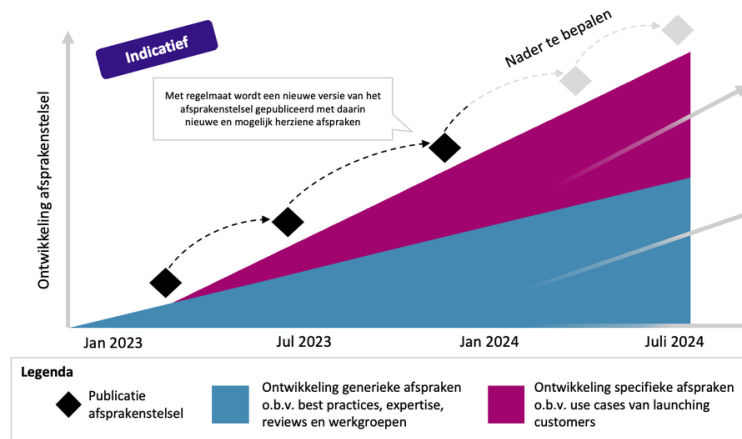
Indicatief

Nader te bepalen

Met regelmaat wordt een nieuwe versie van het afsprakenstelsel gepubliceerd met daarin nieuwe en mogelijk herziene afspraken

Ontwikkeling afsprakenstelsel

Jan 2023
Jul 2023
Jan 2024
Juli 2024

Legenda

Publicatie afsprakenstelsel

Ontwikkeling generieke afspraken o.b.v. best practices, expertise, reviews en werkgroepen

Ontwikkeling specifieke afspraken o.b.v. use cases van launching customers